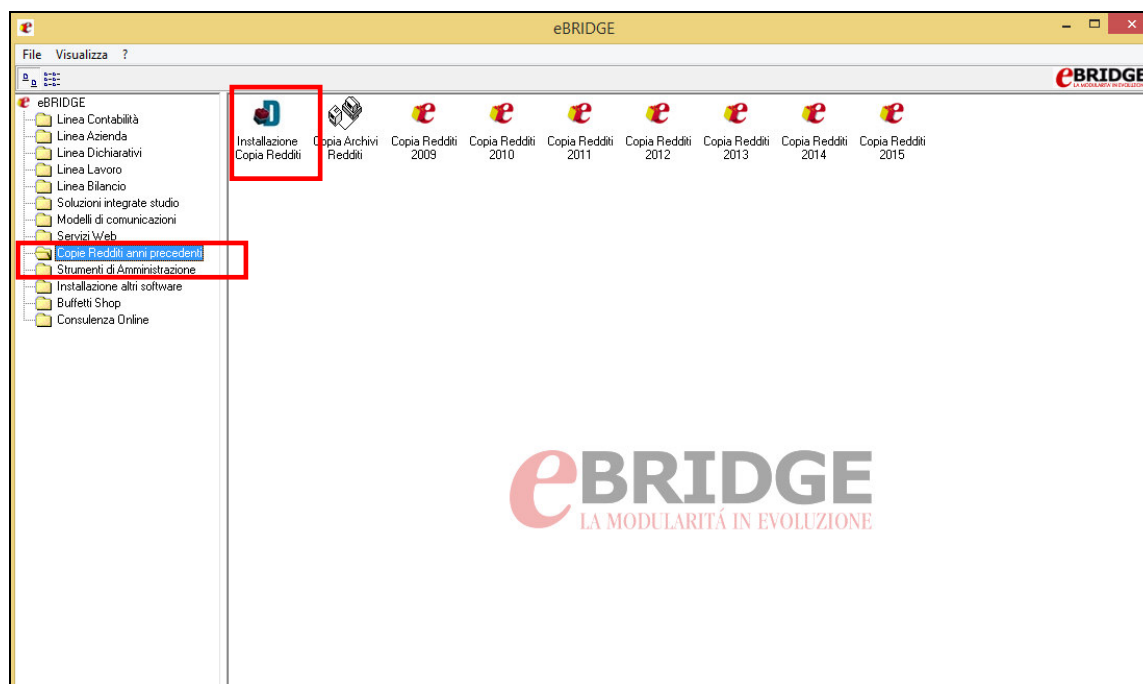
eBRIDGE

File Visualizza ?

eBRIDGE
LA MODULARITÀ IN EVOLUZIONE

eBRIDGE
Linea Contabilità
Linea Azienda
Linea Dichiarativi
Linea Lavoro
Linea Bilancio
Soluzioni integrate studio
Modelli di comunicazioni
Servizi Web
Copie Redditi anni precedenti
Strumenti di Amministrazione
Installazione altri software
Buffetti Shop
Consulenza Online

Installazione Copia Redditi
Copia Archivi Redditi
Copia Redditi 2009
Copia Redditi 2010
Copia Redditi 2011
Copia Redditi 2012
Copia Redditi 2013
Copia Redditi 2014
Copia Redditi 2015

eBRIDGE
LA MODULARITÁ IN EVOLUZIONE